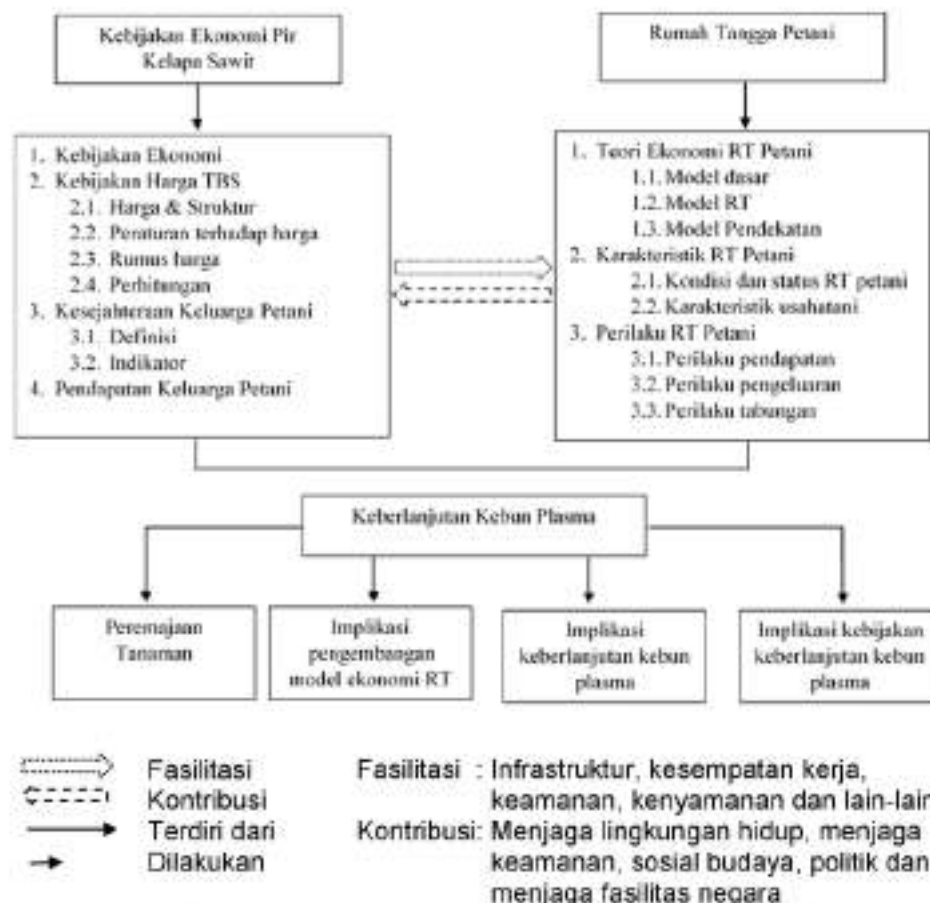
Kebijakan Ekonomi Pir Kelapa Sawit

Rumah Tangga Petani

1. Kebijakan Ekonomi
2. Kebijakan Harga TBS
2.1. Harga & Struktur
2.2. Peraturan terhadap harga
2.3. Rumus harga
2.4. Perhitungan
3. Kesejahteraan Keluarga Petani
3.1. Definisi
3.2. Indikator
4. Pendapatan Keluarga Petani

1. Teori Ekonomi RT Petani
1.1. Model dasar
1.2. Model RT
1.3. Model Pendekatan
2. Karakteristik RT Petani
2.1. Kondisi dan status RT petani
2.2. Karakteristik usahatani
3. Perilaku RT Petani
3.1. Perilaku pendapatan
3.2. Perilaku pengeluaran
3.3. Perilaku tabungan

Keberlanjutan Kebun Plasma

Peremajaan Tanaman

Implikasi pengembangan model ekonomi RT

Implikasi keberlanjutan kebun plasma

Implikasi kebijakan keberlanjutan kebun plasma

Fasilitasi
Kontribusi
Terdiri dari
Dilakukan

Fasilitasi : Infrastruktur, kesempatan kerja, keamanan, kenyamanan dan lain-lain
Kontribusi: Menjaga lingkungan hidup, menjaga keamanan, sosial budaya, politik dan menjaga fasilitas negara